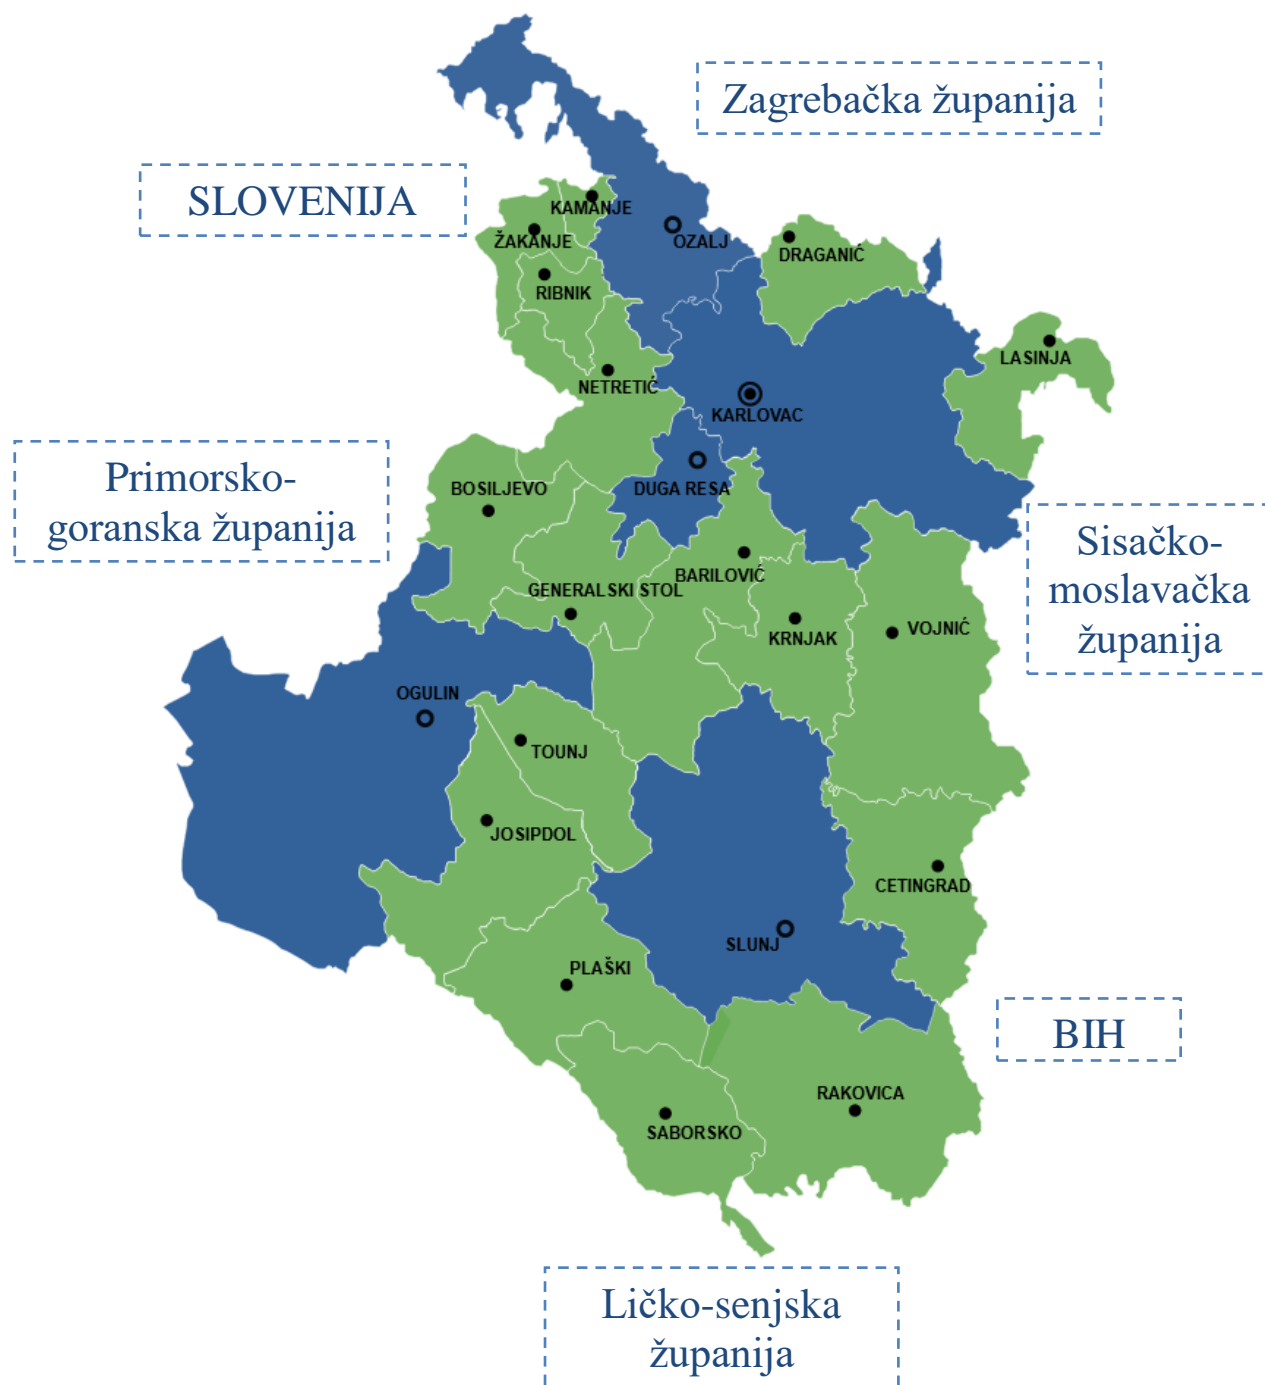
Zagrebačka županija

SLOVENIJA

KAMANJE
ŽAKANJE
OZALJ
DRAGANIĆ
RIBNIK
LASINJA
NETRETIĆ
KARLOVAC

Primorsko-goranska županija

BOSILJEVO
DUGA RESA

Sisačko-moslavačka županija

BARILOVIĆ
GENERALSKI STOL
KRNJAK
VOJNIĆ
OGULIN
TOUNJ
JOSIPDOL
CETINGRAD
SLUNJ
PLAŠKI

BIH

RAKOVICA
SABORSKO

Ličko-senjska županija